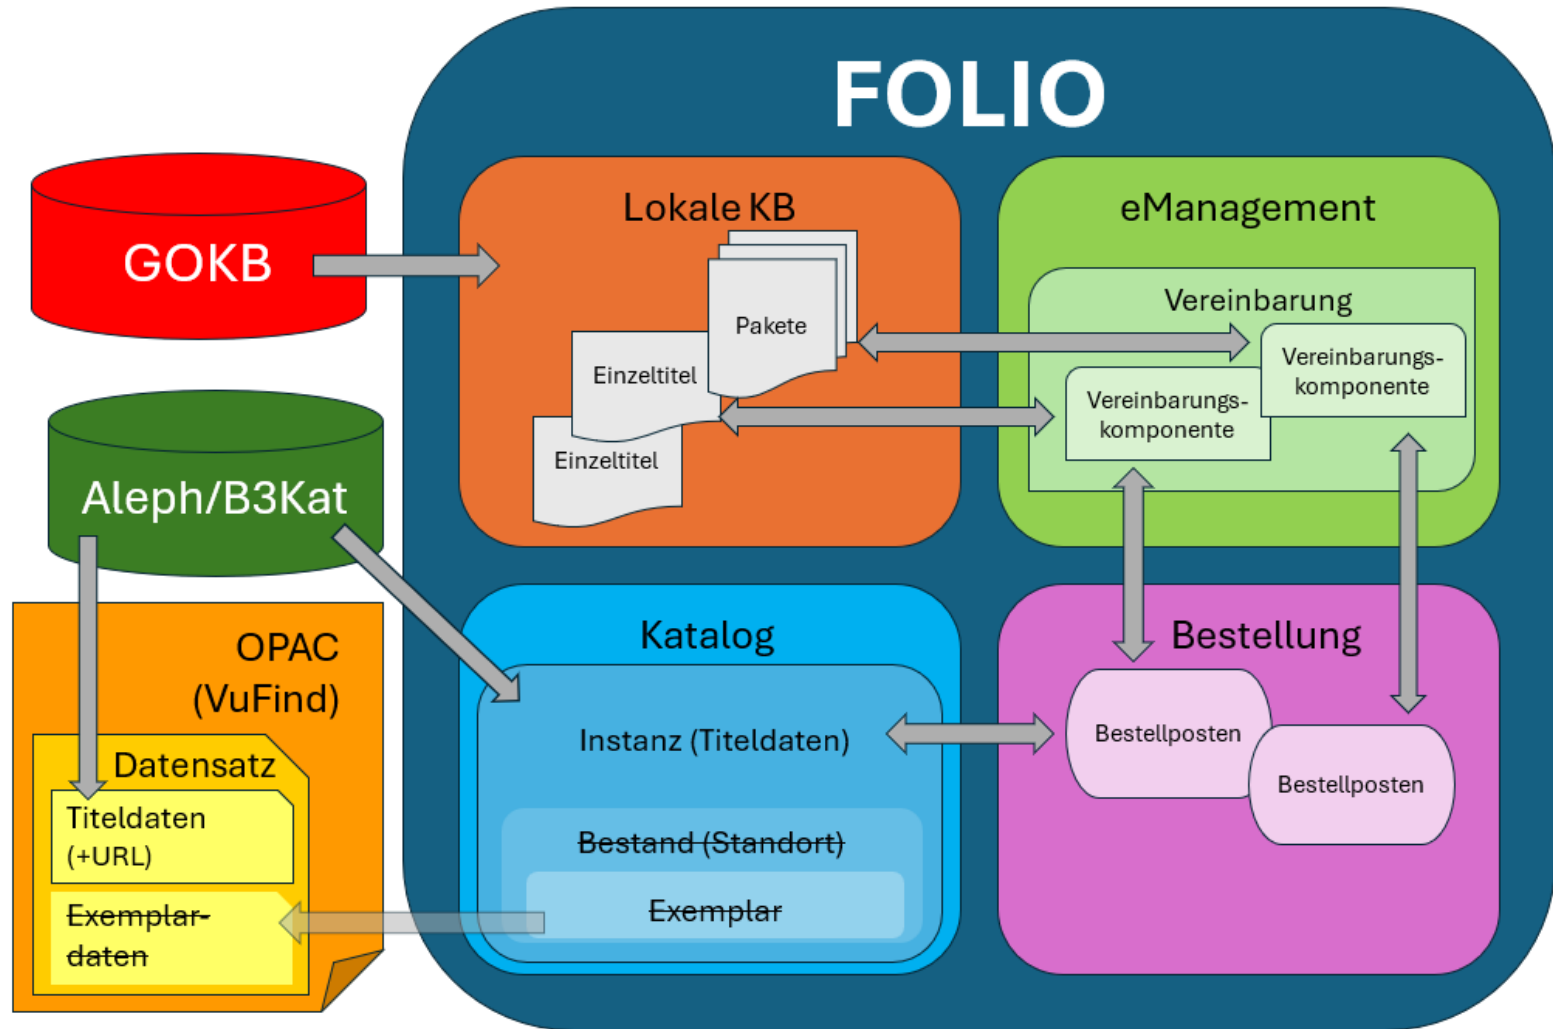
FOLIO

GOKB

Lokale KB

Pakete

Einzeltitel

Einzeltitel

eManagement

Vereinbarung

Vereinbarungskomponente

Vereinbarungskomponente

Aleph/B3Kat

OPAC (VuFind)

Datensatz

Titeldaten (+URL)

~~Exemplardaten~~

Katalog

Instanz (Titeldaten)

~~Bestand (Standort)~~

~~Exemplar~~

Bestellung

Bestellposten

Bestellposten